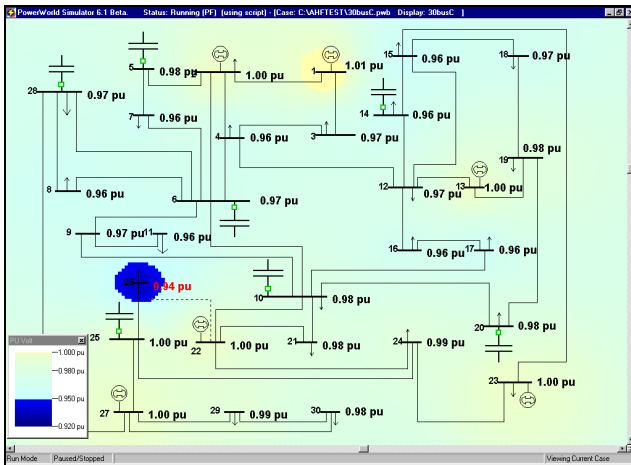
PowerWorld Simulator 6.1 Beta. Status: Running (PF) [using script] - [Case: C:\AHFTEST\30busC.pwb Display: 30busC ]

5 0.98 pu
1.00 pu
1 1.01 pu
15 0.96 pu
18 0.97 pu
28 0.97 pu
14 0.96 pu
7 0.96 pu
4 0.96 pu
3 0.97 pu
19 0.98 pu
12 0.97 pu
13 1.00 pu
8 0.96 pu
6 0.97 pu
9 0.97 pu
11 0.96 pu
16 0.96 pu
17 0.96 pu
0.94 pu
10 0.98 pu
20 0.98 pu
25 1.00 pu
22 1.00 pu
21 0.98 pu
24 0.99 pu
23 1.00 pu
27 1.00 pu
29 0.99 pu
30 0.98 pu

PU Volt
1.000 pu
0.980 pu
0.950 pu
0.920 pu

Run Mode
Paused/Stopped
Viewing Current Case